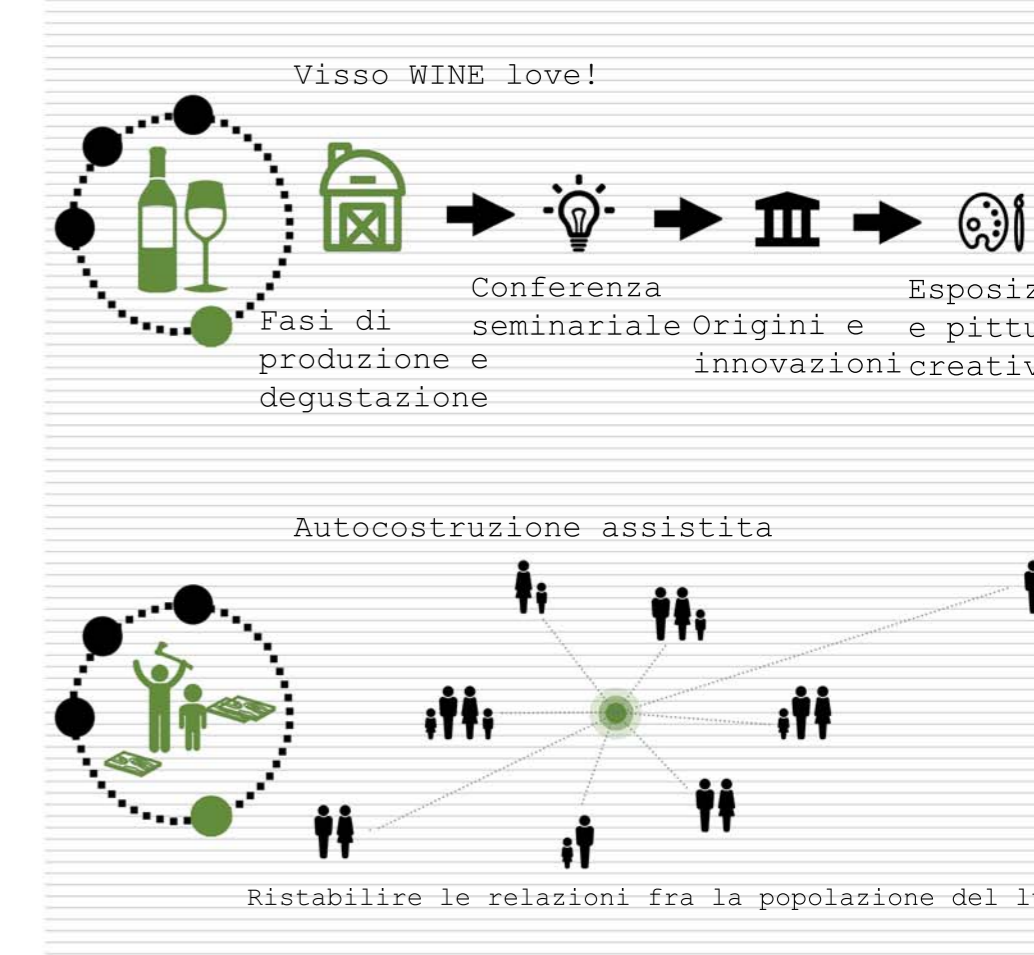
Visso WINE love!

Fasi di produzione e degustazione

Conferenza seminariale

Origini e innovazioni

Esposiz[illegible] e pittu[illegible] creativ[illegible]

Autocostruzione assistita

Ristabilire le relazioni fra la popolazione del l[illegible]